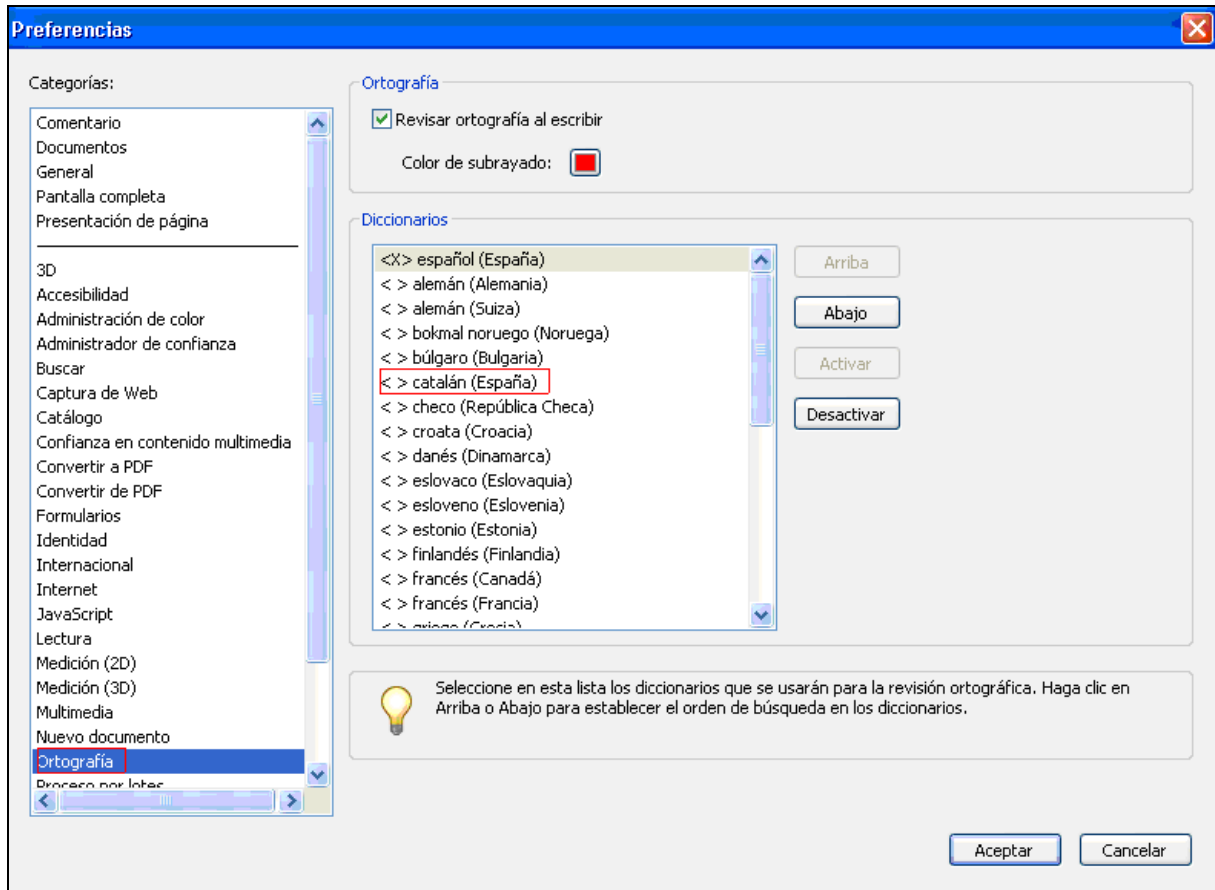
Preferencias

Categorías:

Comentario
Documentos
General
Pantalla completa
Presentación de página

3D
Accesibilidad
Administración de color
Administrador de confianza
Buscar
Captura de Web
Catálogo
Confianza en contenido multimedia
Convertir a PDF
Convertir de PDF
Formularios
Identidad
Internacional
Internet
JavaScript
Lectura
Medición (2D)
Medición (3D)
Multimedia
Nuevo documento
Ortografía
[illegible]

Ortografía

Revisar ortografía al escribir

Color de subrayado:

Diccionarios

<X> español (España)
< > alemán (Alemania)
< > alemán (Suiza)
< > bokmal noruego (Noruega)
< > búlgaro (Bulgaria)
< > catalán (España)
< > checo (República Checa)
< > croata (Croacia)
< > danés (Dinamarca)
< > eslovaco (Eslovaquia)
< > esloveno (Eslovenia)
< > estonio (Estonia)
< > finlandés (Finlandia)
< > francés (Canadá)
< > francés (Francia)
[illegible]

Arriba
Abajo
Activar
Desactivar

Seleccione en esta lista los diccionarios que se usarán para la revisión ortográfica. Haga clic en Arriba o Abajo para establecer el orden de búsqueda en los diccionarios.

Aceptar
Cancelar